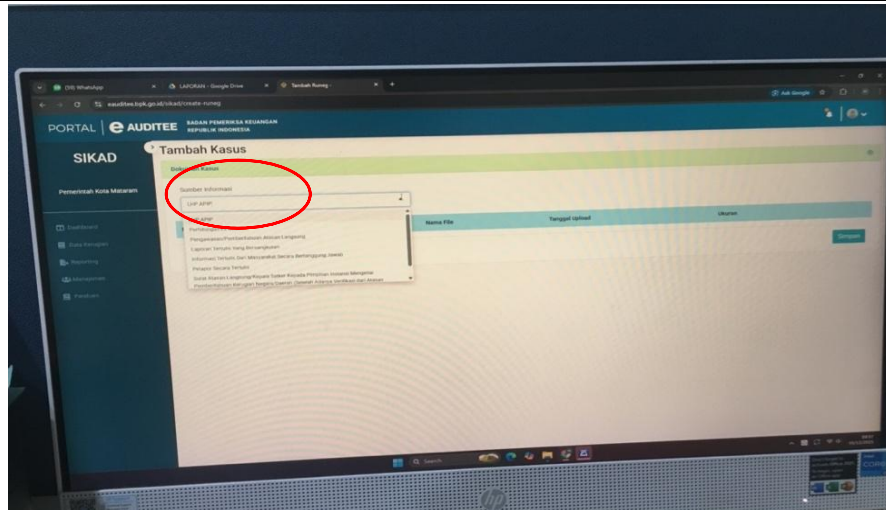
(10) WhatsApp
LAPORAN - Google Drive
Tambah Runeg

eauditee.bpk.go.id/sikad/create-runeg

Ask Google

PORTAL | e AUDITEE BADAN PEMERIKSA KEUANGAN REPUBLIK INDONESIA

SIKAD

Pemerintah Kota Mataram

Dashboard
Data Kerugian
Reporting
Manajemen
Panduan

Tambah Kasus

Dokumen Kasus

Sumber Informasi

LHP APIP

LHP APIP
Pembinaan
Pengawasan/Pemberitahuan Atasan Langsung
Laporan Tertulis Yang Bersangkutan
Informasi Tertulis Dari Masyarakat Secara Bertanggung Jawab
Pelapor Secara Tertulis
Surat Atasan Langsung/Kepala Satker Kepada Pimpinan Instansi Mengenai
Pemberitahuan Kerugian Negara/Daerah (Setelah Intansi Verifikasi dari Atasan

Nama File
Tanggal Upload
Ukuran

Simpan

Search